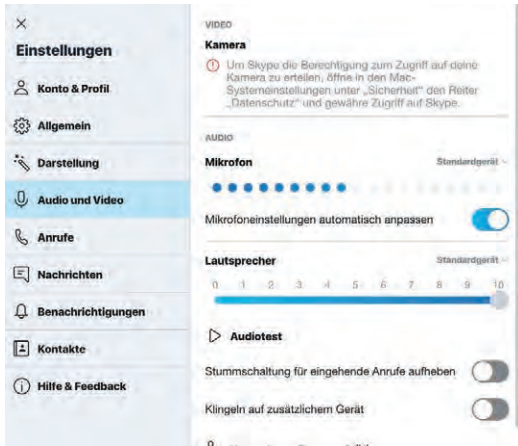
×

Einstellungen

Konto & Profil

Allgemein

Darstellung

Audio und Video

Anrufe

Nachrichten

Benachrichtigungen

Kontakte

Hilfe & Feedback

VIDEO

Kamera

Um Skype die Berechtigung zum Zugriff auf deine Kamera zu erteilen, öffne in den Mac-Systemeinstellungen unter „Sicherheit" den Reiter „Datenschutz" und gewähre Zugriff auf Skype.

AUDIO

Mikrofon

Standardgerät

Mikrofoneinstellungen automatisch anpassen

Lautsprecher

Standardgerät

0 1 2 3 4 5 6 7 8 9 10

Audiotest

Stummschaltung für eingehende Anrufe aufheben

Klingeln auf zusätzlichem Gerät

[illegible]